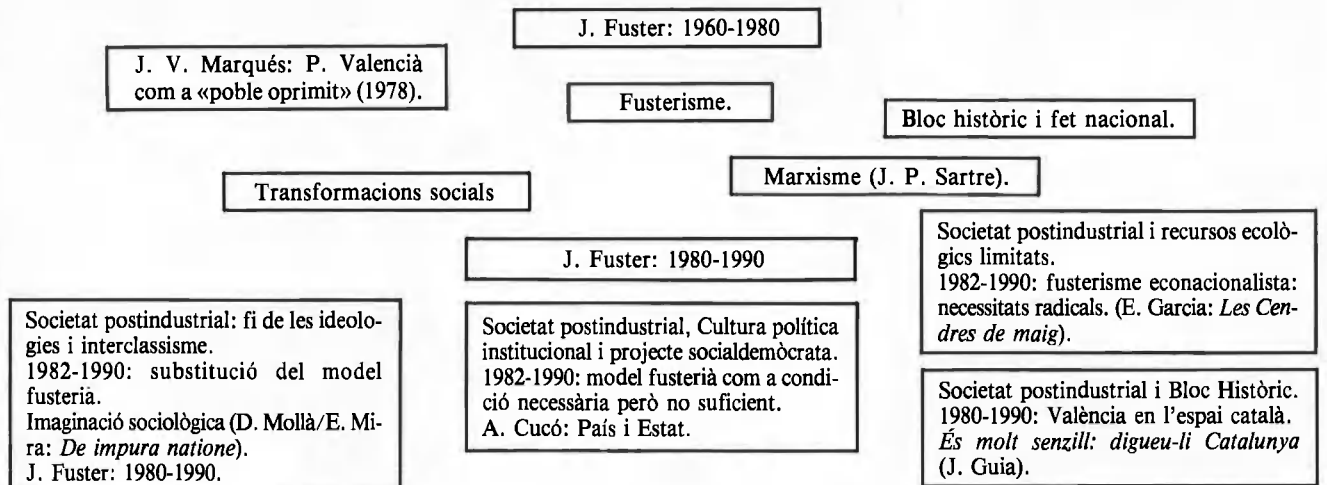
J. Fuster: 1960-1980

J. V. Marqués: P. Valencià com a «poble oprimit» (1978).

Fusterisme.

Bloc històric i fet nacional.

Transformacions socials

Marxisme (J. P. Sartre).

Societat postindustrial i recursos ecològics limitats.
1982-1990: fusterisme econacionalista: necessitats radicals. (E. Garcia: *Les Cendres de maig*).

J. Fuster: 1980-1990

Societat postindustrial: fi de les ideologies i interclassisme.
1982-1990: substitució del model fusterià.
Imaginació sociològica (D. Mollà/E. Mira: *De impura natione*).
J. Fuster: 1980-1990.

Societat postindustrial, Cultura política institucional i projecte socialdemòcrata.
1982-1990: model fusterià com a condició necessària però no suficient.
A. Cucó: País i Estat.

Societat postindustrial i Bloc Històric.
1980-1990: València en l'espai català.
*És molt senzill: digueu-li Catalunya* (J. Guia).